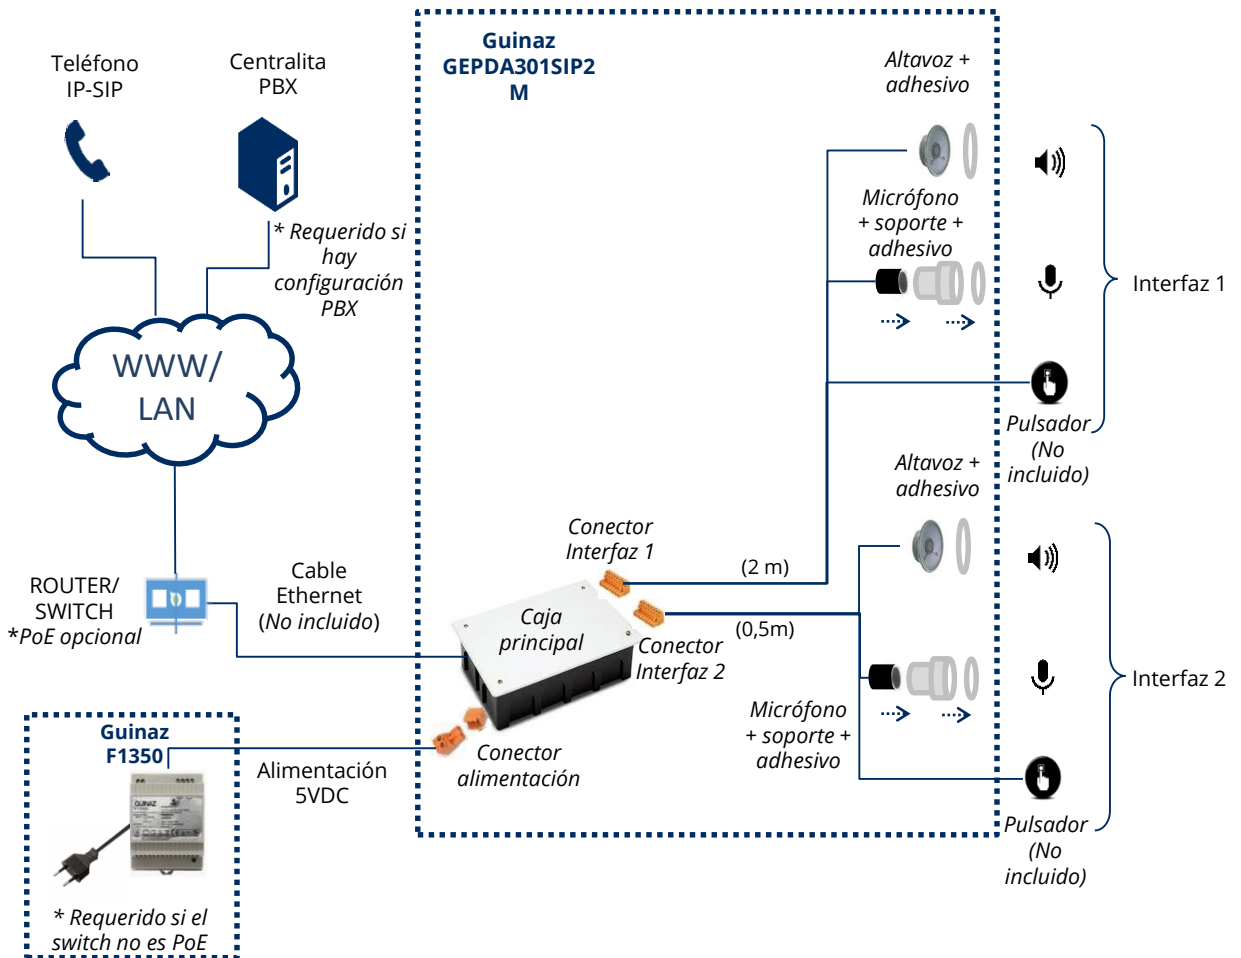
Teléfono IP-SIP

Centralita PBX

* Requerido si hay configuración PBX

WWW/ LAN

ROUTER/ SWITCH *PoE opcional

Cable Ethernet (No incluido)

Guinaz GEPDA301SIP2 M

Altavoz + adhesivo

Micrófono + soporte + adhesivo

Pulsador (No incluido)

Interfaz 1

Conector Interfaz 1

(2 m)

Caja principal

Conector Interfaz 2

(0,5m)

Altavoz + adhesivo

Micrófono + soporte + adhesivo

Pulsador (No incluido)

Interfaz 2

Conector alimentación

Alimentación 5VDC

Guinaz F1350

GUINAZ

* Requerido si el switch no es PoE